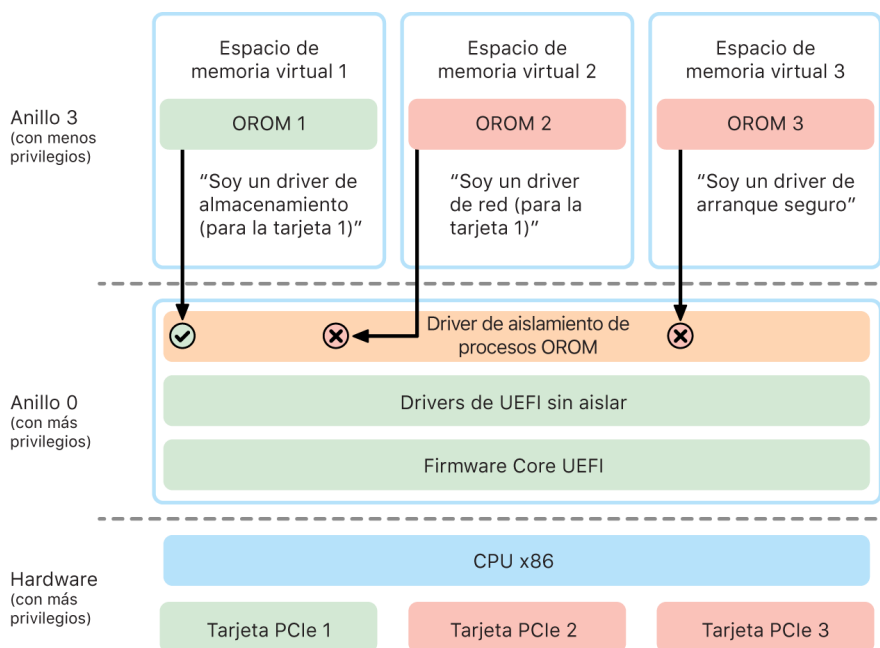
Anillo 3
(con menos privilegios)

Espacio de memoria virtual 1

OROM 1

“Soy un driver de almacenamiento (para la tarjeta 1)”

Espacio de memoria virtual 2

OROM 2

“Soy un driver de red (para la tarjeta 1)”

Espacio de memoria virtual 3

OROM 3

“Soy un driver de arranque seguro”

Anillo 0
(con más privilegios)

Driver de aislamiento de procesos OROM

Drivers de UEFI sin aislar

Firmware Core UEFI

Hardware
(con más privilegios)

CPU x86

Tarjeta PCIe 1

Tarjeta PCIe 2

Tarjeta PCIe 3